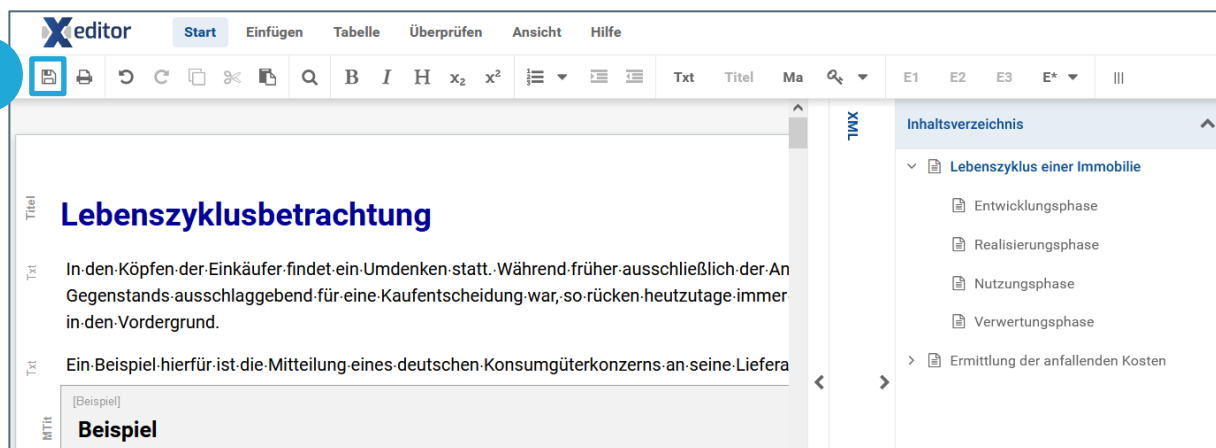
Xeditor

Start Einfügen Tabelle Überprüfen Ansicht Hilfe

B I H $x_2$ $x^2$ Txt Titel Ma E1 E2 E3 E*

Titel
Lebenszyklusbetrachtung

Txt
In·den·Köpfen·der·Einkäufer·findet·ein·Umdenken·statt.·Während·früher·ausschließlich·der·An Gegenstands·ausschlaggebend·für·eine·Kaufentscheidung·war,·so·rücken·heutzutage·immer in·den·Vordergrund.

Txt
Ein·Beispiel·hierfür·ist·die·Mitteilung·eines·deutschen·Konsumgüterkonzerns·an·seine·Liefera

MTit
[Beispiel]
Beispiel

XML

Inhaltsverzeichnis
Lebenszyklus einer Immobilie
Entwicklungsphase
Realisierungsphase
Nutzungsphase
Verwertungsphase
Ermittlung der anfallenden Kosten